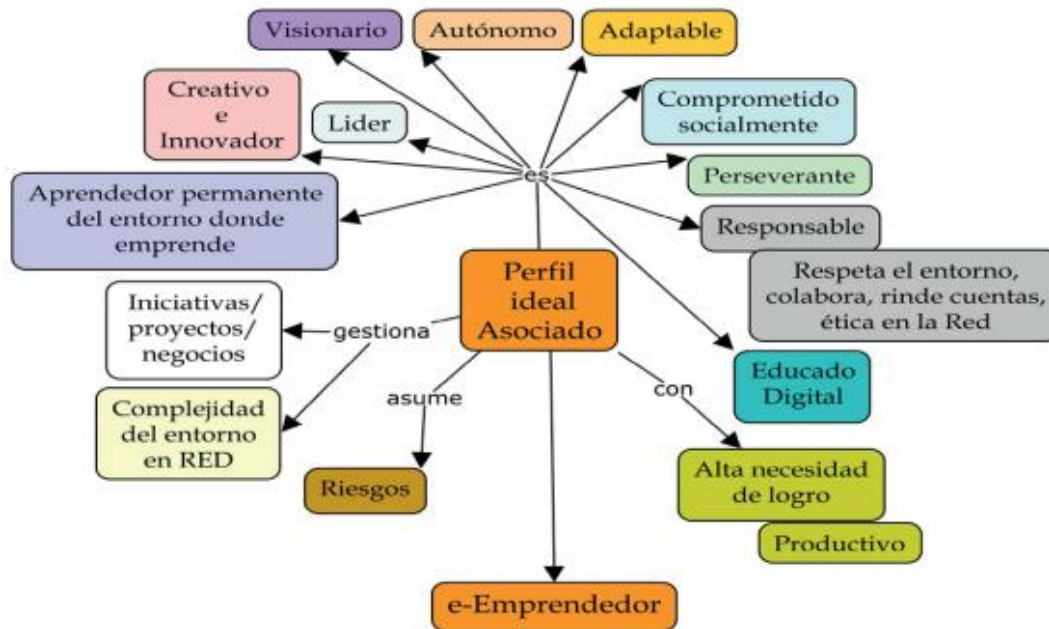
Visionario

Autónomo

Adaptable

Creativo e Innovador

Lider

Comprometido socialmente

es

Perseverante

Aprendedor permanente del entorno donde emprende

Responsable

Respeta el entorno, colabora, rinde cuentas, ética en la Red

Perfil ideal Asociado

Iniciativas/ proyectos/ negocios

gestiona

Educado Digital

Complejidad del entorno en RED

asume

con

Alta necesidad de logro

Riesgos

Productivo

e-Emprendedor